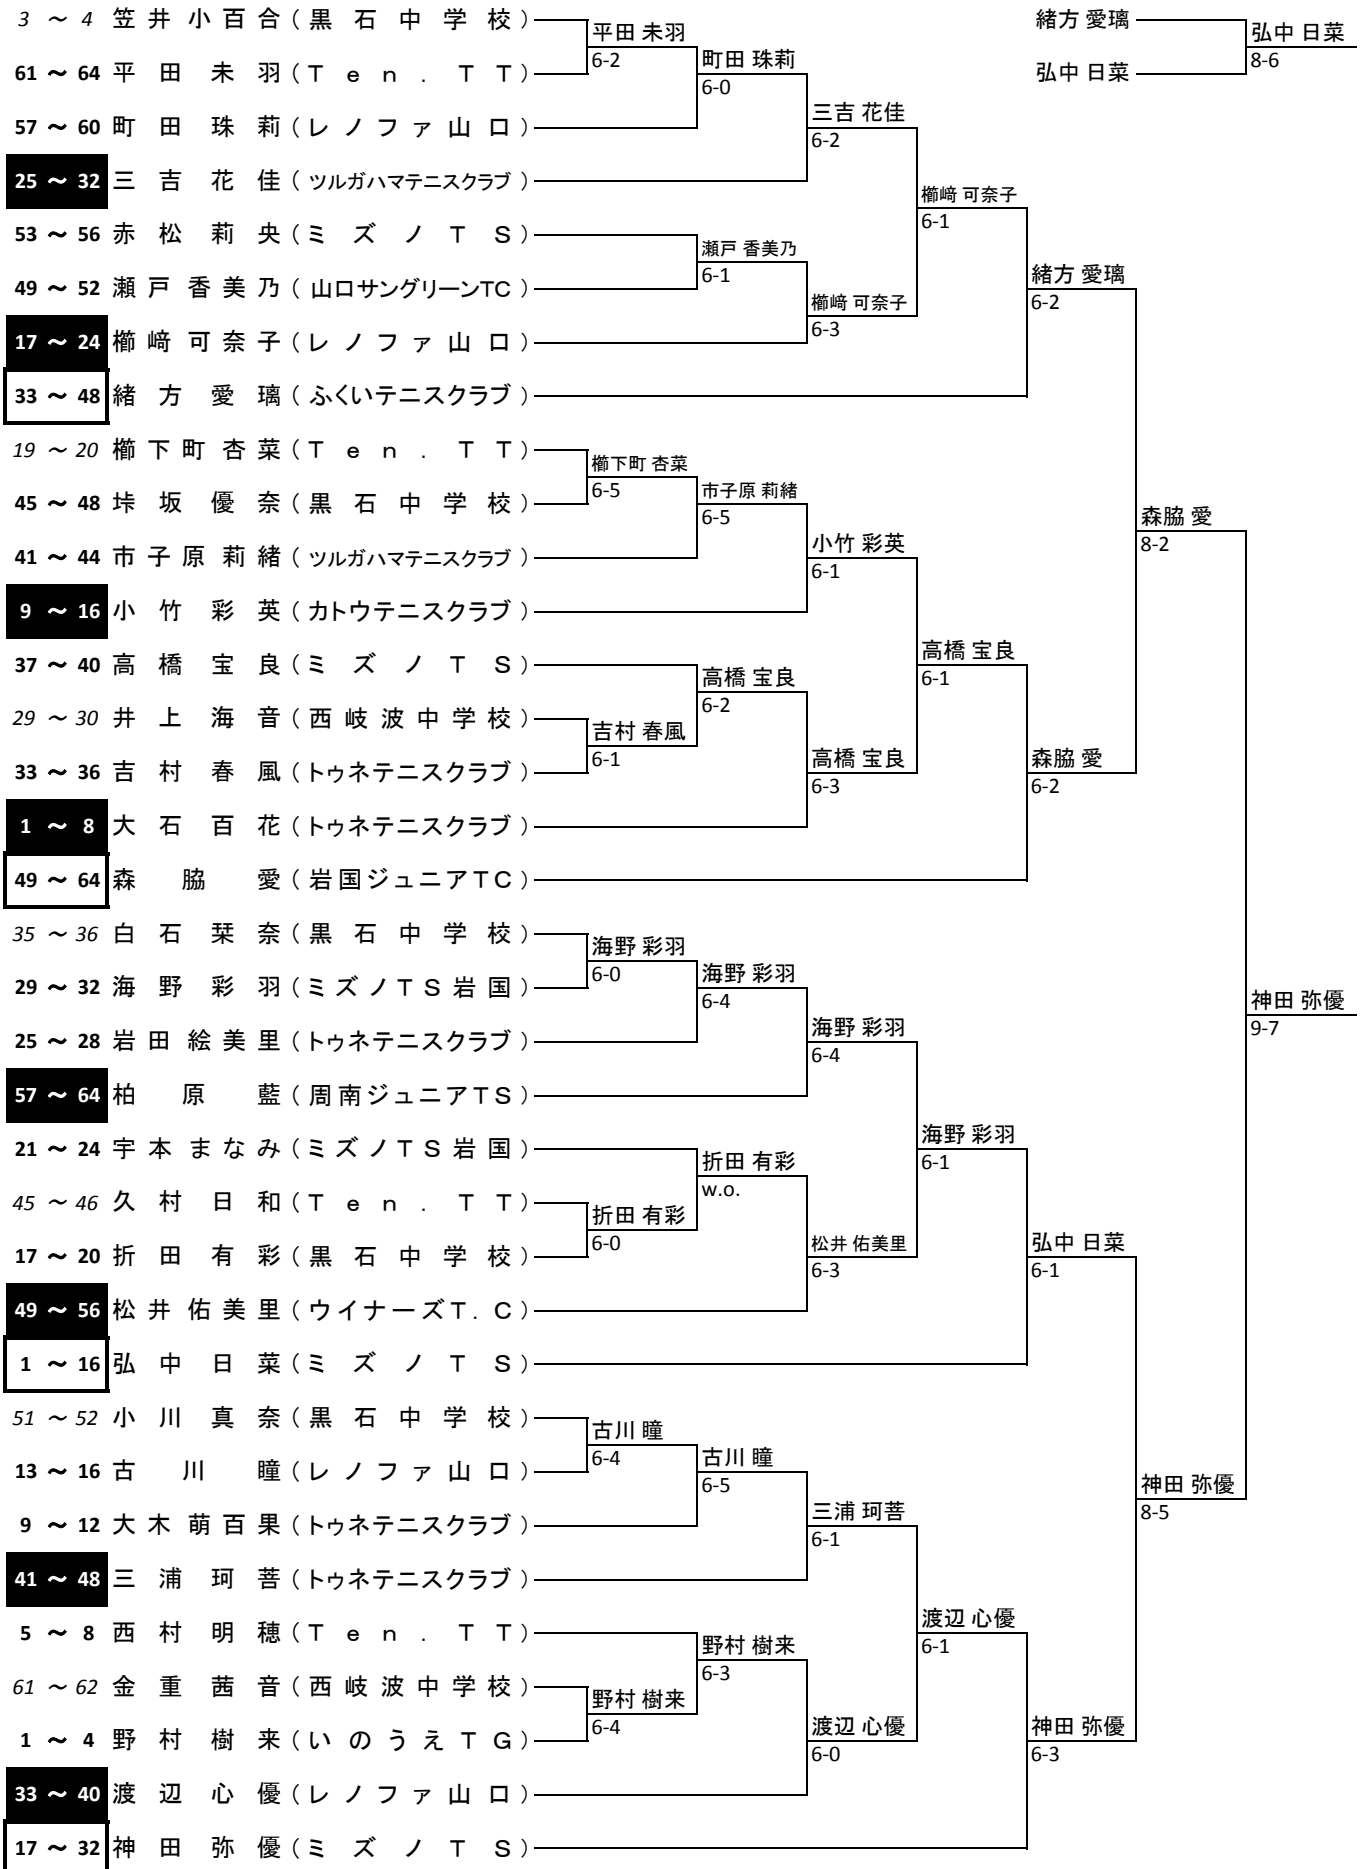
3 ～ 4 笠井小百合（黒石中学校）
61 ～ 64 平田未羽（Ten．TT）
57 ～ 60 町田珠莉（レノファ山口）
25 ～ 32 三吉花佳（ツルガハマテニスクラブ）
53 ～ 56 赤松莉央（ミズノTS）
49 ～ 52 瀬戸香美乃（山口サングリーンTC）
17 ～ 24 櫛﨑可奈子（レノファ山口）
33 ～ 48 緒方愛璃（ふくいテニスクラブ）
19 ～ 20 櫛下町杏菜（Ten．TT）
45 ～ 48 垰坂優奈（黒石中学校）
41 ～ 44 市子原莉緒（ツルガハマテニスクラブ）
9 ～ 16 小竹彩英（カトウテニスクラブ）
37 ～ 40 高橋宝良（ミズノTS）
29 ～ 30 井上海音（西岐波中学校）
33 ～ 36 吉村春風（トゥネテニスクラブ）
1 ～ 8 大石百花（トゥネテニスクラブ）
49 ～ 64 森脇愛（岩国ジュニアTC）
35 ～ 36 白石栞奈（黒石中学校）
29 ～ 32 海野彩羽（ミズノTS岩国）
25 ～ 28 岩田絵美里（トゥネテニスクラブ）
57 ～ 64 柏原藍（周南ジュニアTS）
21 ～ 24 宇本まなみ（ミズノTS岩国）
45 ～ 46 久村日和（Ten．TT）
17 ～ 20 折田有彩（黒石中学校）
49 ～ 56 松井佑美里（ウイナーズT．C）
1 ～ 16 弘中日菜（ミズノTS）
51 ～ 52 小川真奈（黒石中学校）
13 ～ 16 古川瞳（レノファ山口）
9 ～ 12 大木萌百果（トゥネテニスクラブ）
41 ～ 48 三浦珂菩（トゥネテニスクラブ）
5 ～ 8 西村明穂（Ten．TT）
61 ～ 62 金重茜音（西岐波中学校）
1 ～ 4 野村樹来（いのうえTG）
33 ～ 40 渡辺心優（レノファ山口）
17 ～ 32 神田弥優（ミズノTS）

平田 未羽 6-2
町田 珠莉 6-0
三吉 花佳 6-2
瀬戸 香美乃 6-1
櫛﨑 可奈子 6-3
櫛﨑 可奈子 6-1
緒方 愛璃 6-2
櫛下町 杏菜 6-5
市子原 莉緒 6-5
小竹 彩英 6-1
高橋 宝良 6-2
吉村 春風 6-1
高橋 宝良 6-3
高橋 宝良 6-1
森脇 愛 6-2
森脇 愛 8-2
海野 彩羽 6-0
海野 彩羽 6-4
海野 彩羽 6-4
折田 有彩 w.o.
折田 有彩 6-0
松井 佑美里 6-3
海野 彩羽 6-1
弘中 日菜 6-1
古川 瞳 6-4
古川 瞳 6-5
三浦 珂菩 6-1
野村 樹来 6-3
野村 樹来 6-4
渡辺 心優 6-0
渡辺 心優 6-1
神田 弥優 6-3
神田 弥優 8-5
神田 弥優 9-7

緒方 愛璃
弘中 日菜
弘中 日菜 8-6